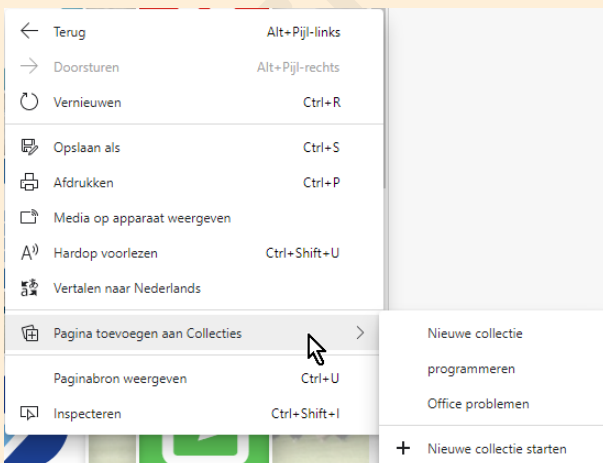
Terug Alt+Pijl-links
Doorsturen Alt+Pijl-rechts
Vernieuwen Ctrl+R
Opslaan als Ctrl+S
Afdrukken Ctrl+P
Media op apparaat weergeven
Hardop voorlezen Ctrl+Shift+U
Vertalen naar Nederlands
Pagina toevoegen aan Collecties
Paginabron weergeven Ctrl+U
Inspecteren Ctrl+Shift+I

Nieuwe collectie
programmeren
Office problemen
+ Nieuwe collectie starten